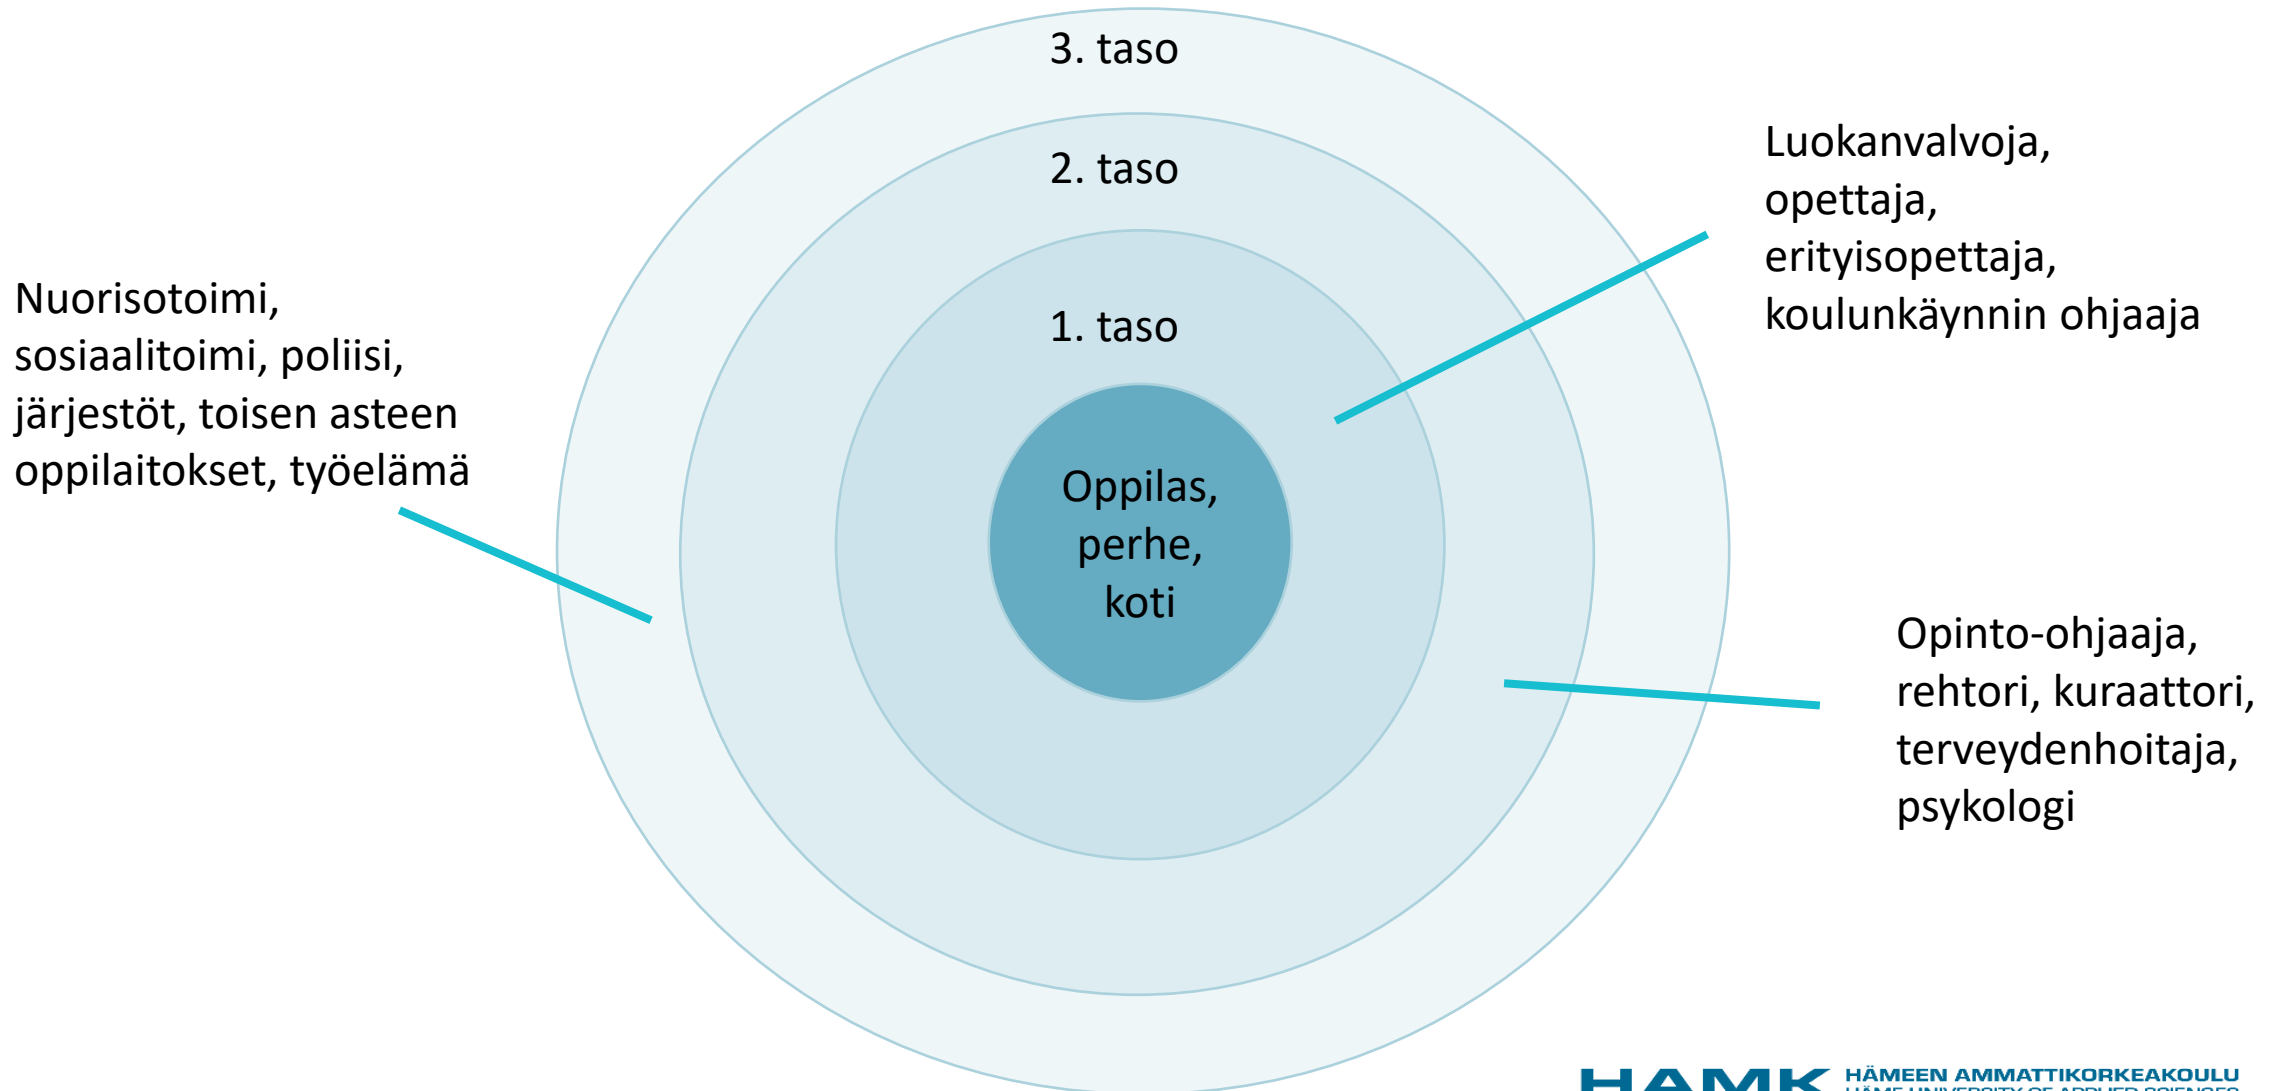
3. taso

2. taso

1. taso

Oppilas, perhe, koti

Luokanvalvoja, opettaja, erityisopettaja, koulunkäynnin ohjaaja

Nuorisotoimi, sosiaalitoimi, poliisi, järjestöt, toisen asteen oppilaitokset, työelämä

Opinto-ohjaaja, rehtori, kuraattori, terveydenhoitaja, psykologi

HAMK HÄMEEN AMMATTIKORKEAKOULU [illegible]